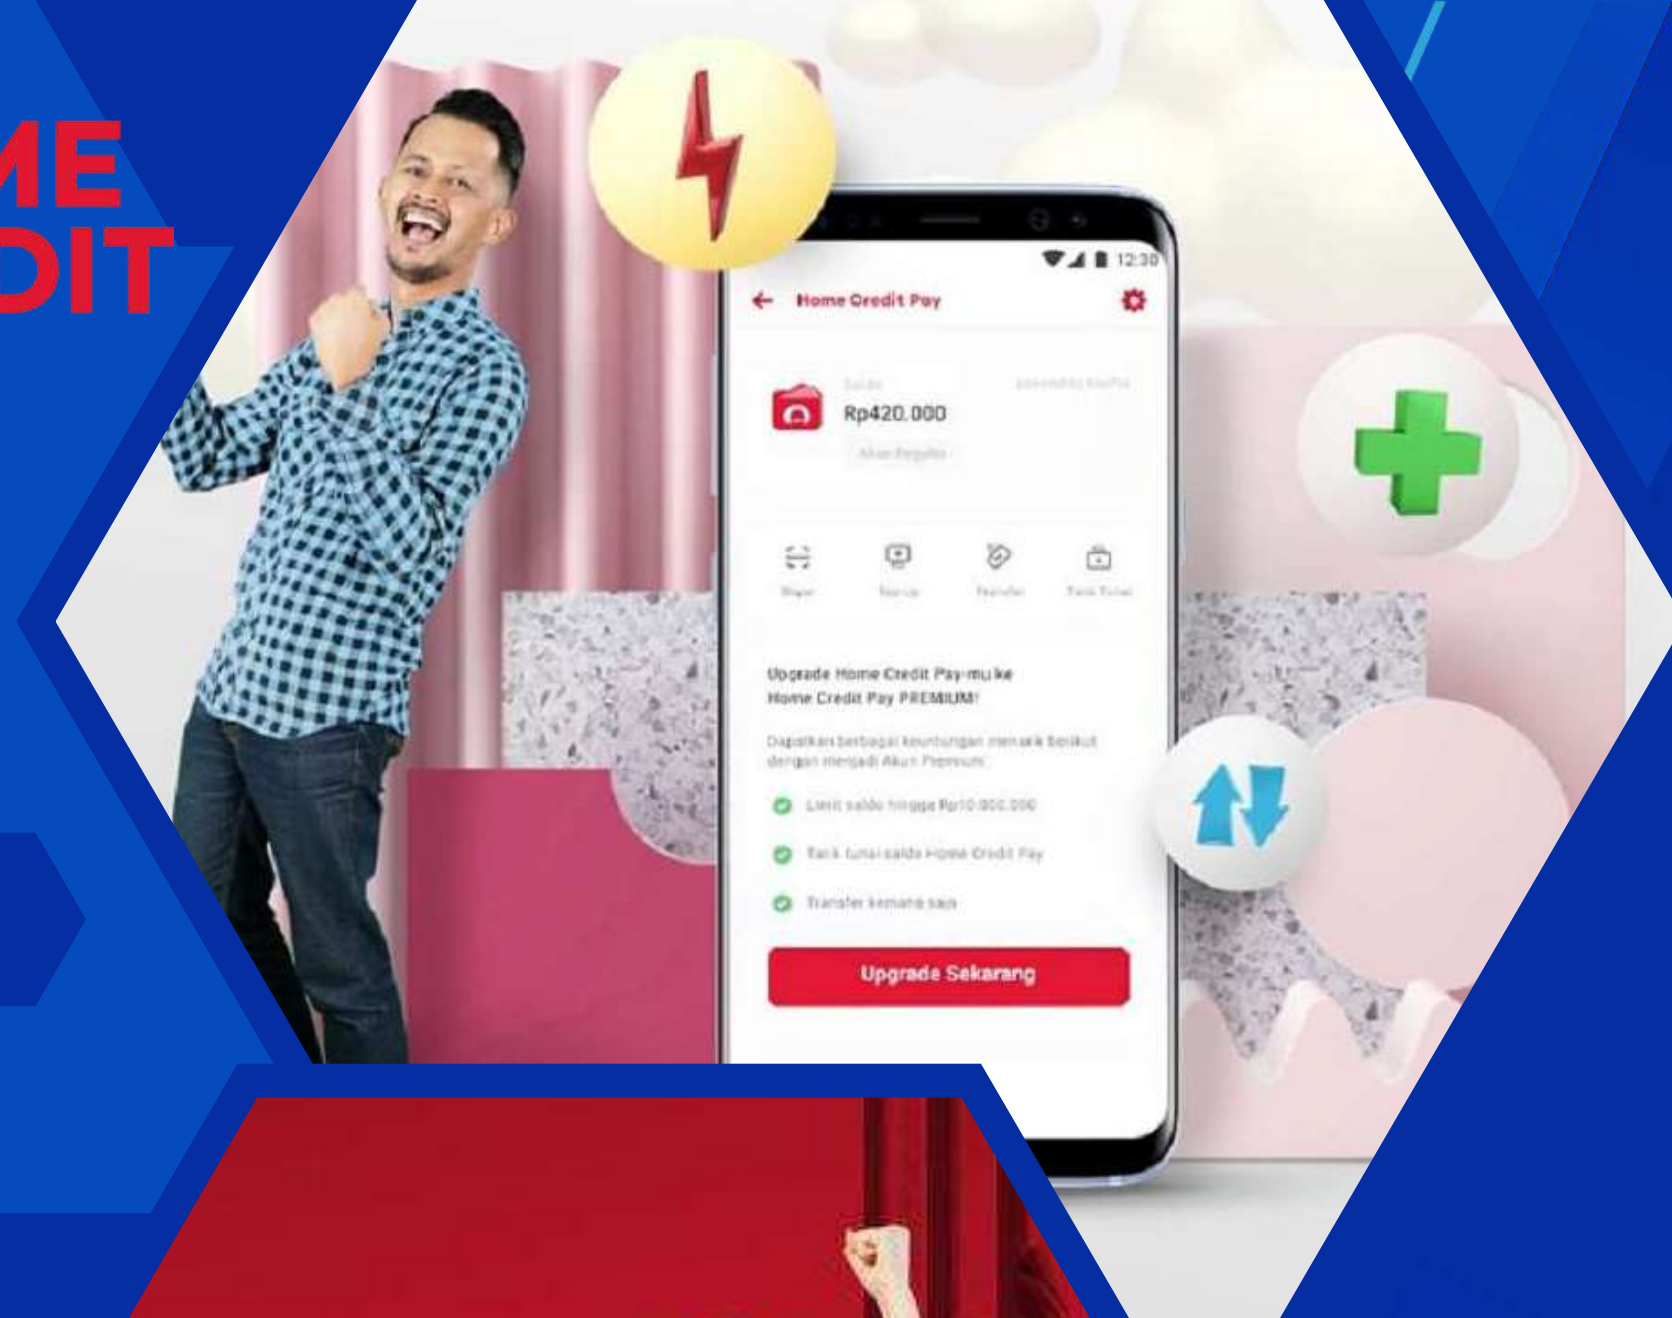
ME
DIT

12:30

Home Credit Pay

Saldo
Rp420.000
Akun Reguler

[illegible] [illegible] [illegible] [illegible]

Upgrade Home Credit Pay-mu ke Home Credit Pay PREMIUM!

Dapatkan berbagai keuntungan menarik berikut dengan menjadi Akun Premium

Limit saldo hingga Rp10.000.000

Tarik tunai saldo Home Credit Pay

Transfer kemana saja

Upgrade Sekarang